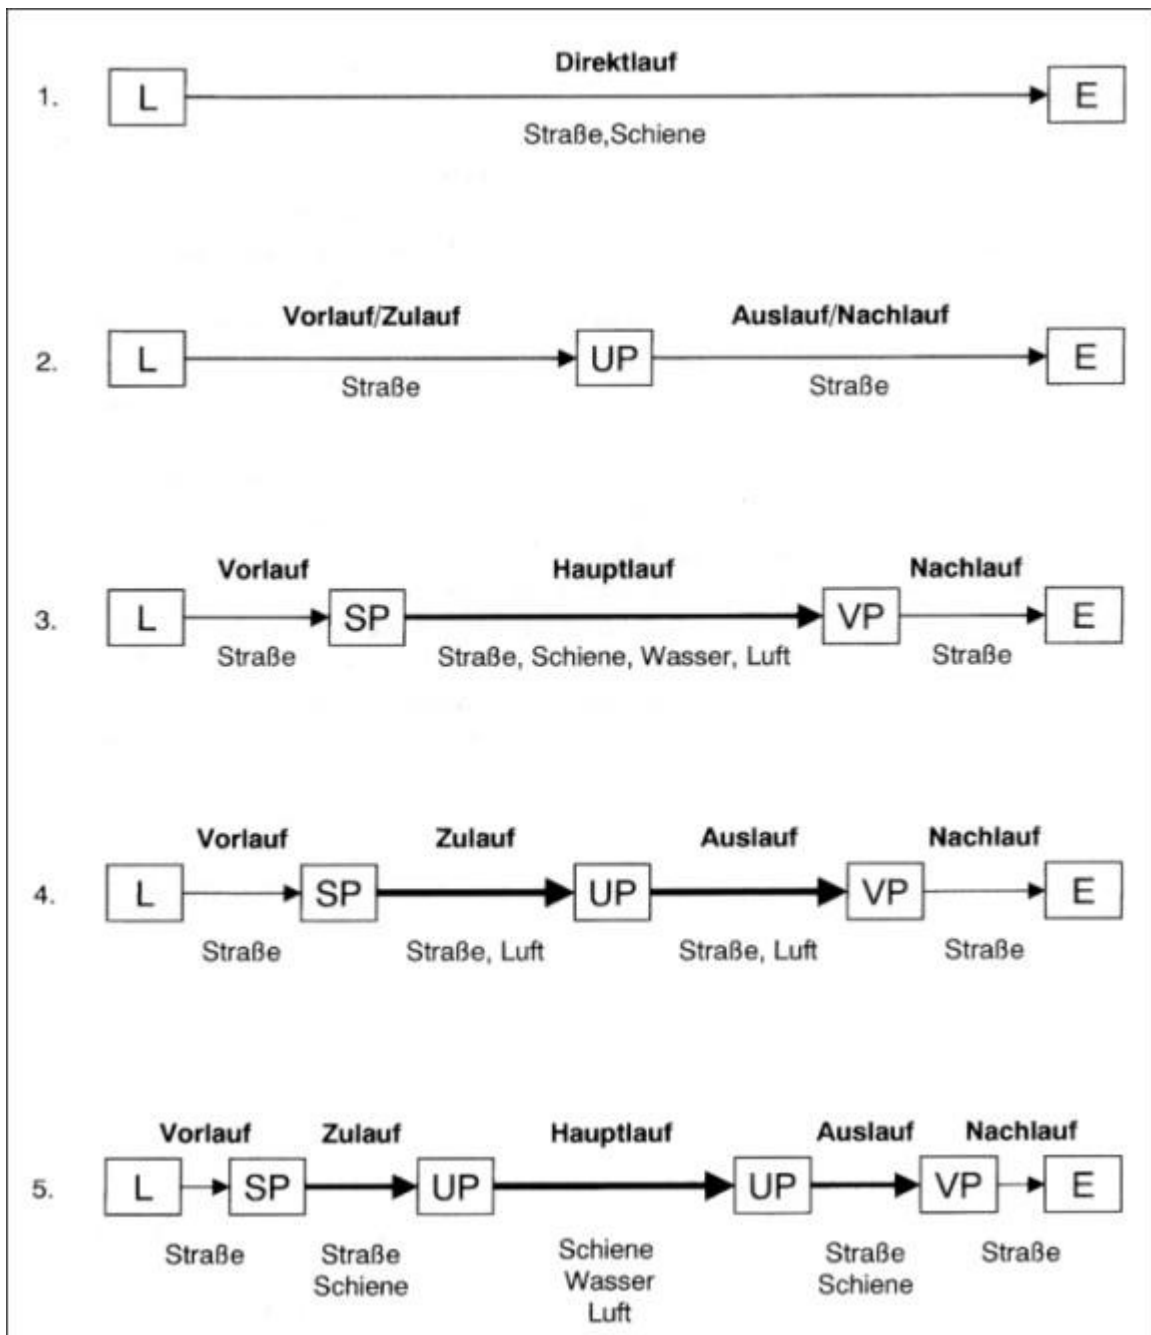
1. L Direktlauf Straße,Schiene E

2. L Vorlauf/Zulauf Straße UP Auslauf/Nachlauf Straße E

3. L Vorlauf Straße SP Hauptlauf Straße, Schiene, Wasser, Luft VP Nachlauf Straße E

4. L Vorlauf Straße SP Zulauf Straße, Luft UP Auslauf Straße, Luft VP Nachlauf Straße E

5. L Vorlauf Straße SP Zulauf Straße Schiene UP Hauptlauf Schiene Wasser Luft UP Auslauf Straße Schiene VP Nachlauf Straße E